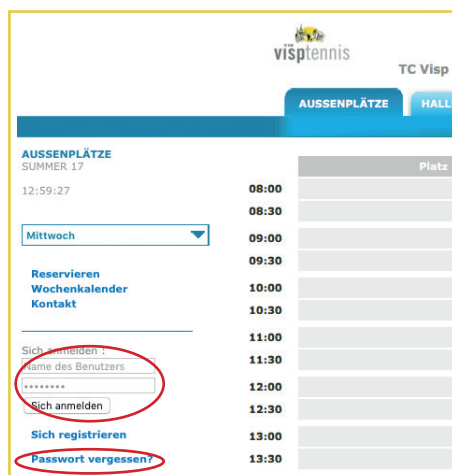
vispTennis

TC Visp

AUSSENPLÄTZE HALL

AUSSENPLÄTZE
SUMMER 17

12:59:27

Mittwoch

Reservieren
Wochenkalender
Kontakt

Sich anmelden :
Name des Benutzers
••••••••
Sich anmelden

Sich registrieren

Passwort vergessen?

Platz

08:00
08:30
09:00
09:30
10:00
10:30
11:00
11:30
12:00
12:30
13:00
13:30